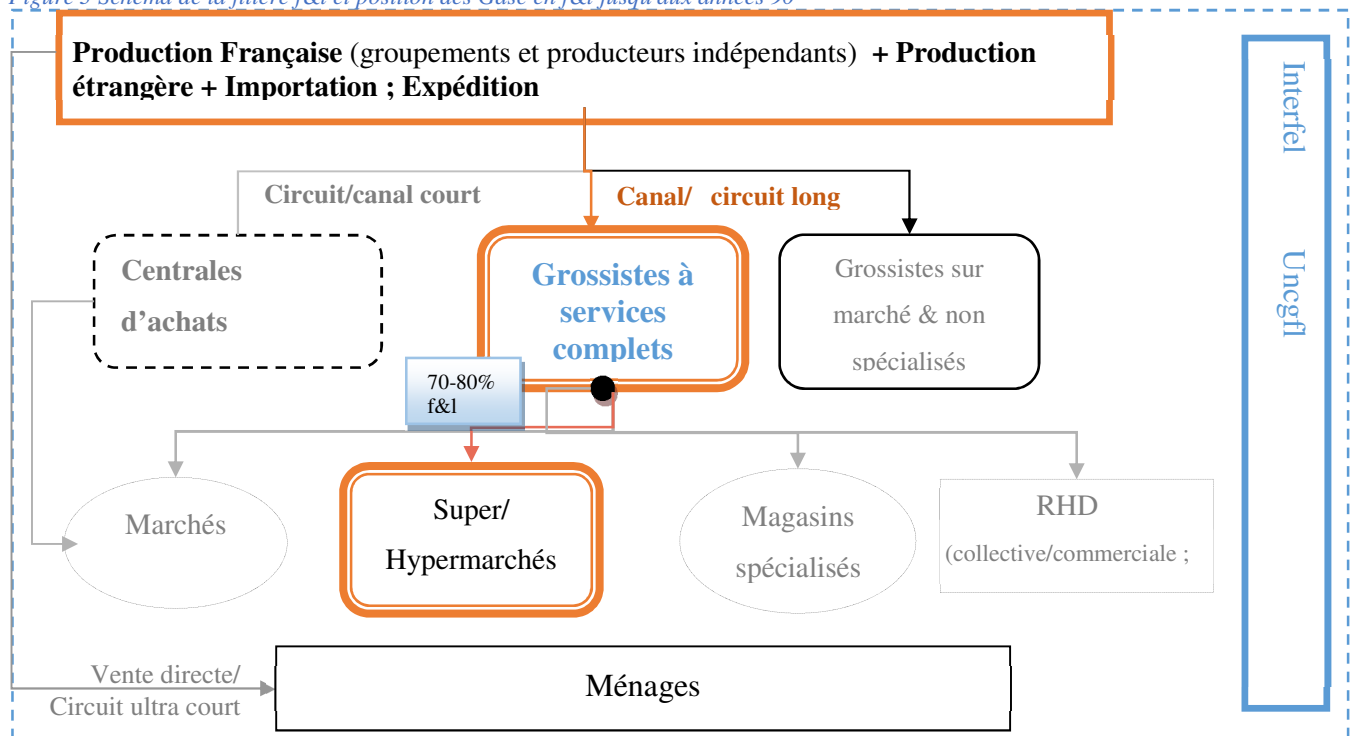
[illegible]

Production Française (groupements et producteurs indépendants) + Production étrangère + Importation ; Expédition

Interfel

Uncgfl

Circuit/canal court

Canal/ circuit long

Centrales d'achats

Grossistes à services complets

Grossistes sur marché & non spécialisés

70-80% f&l

Marchés

Super/ Hypermarchés

Magasins spécialisés

RHD (collective/commerciale ;

Vente directe/ Circuit ultra court

Ménages